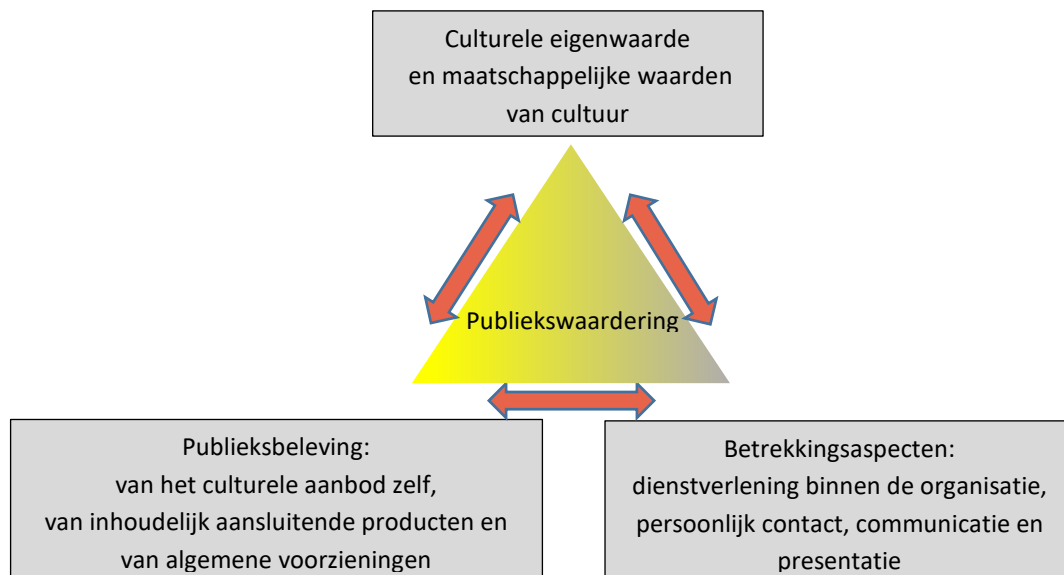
Culturele eigenwaarde
en maatschappelijke waarden
van cultuur

Publiekswaardering

Publieksbeleving:
van het culturele aanbod zelf,
van inhoudelijk aansluitende producten en
van algemene voorzieningen

Betrekkingsaspecten:
dienstverlening binnen de organisatie,
persoonlijk contact, communicatie en
presentatie